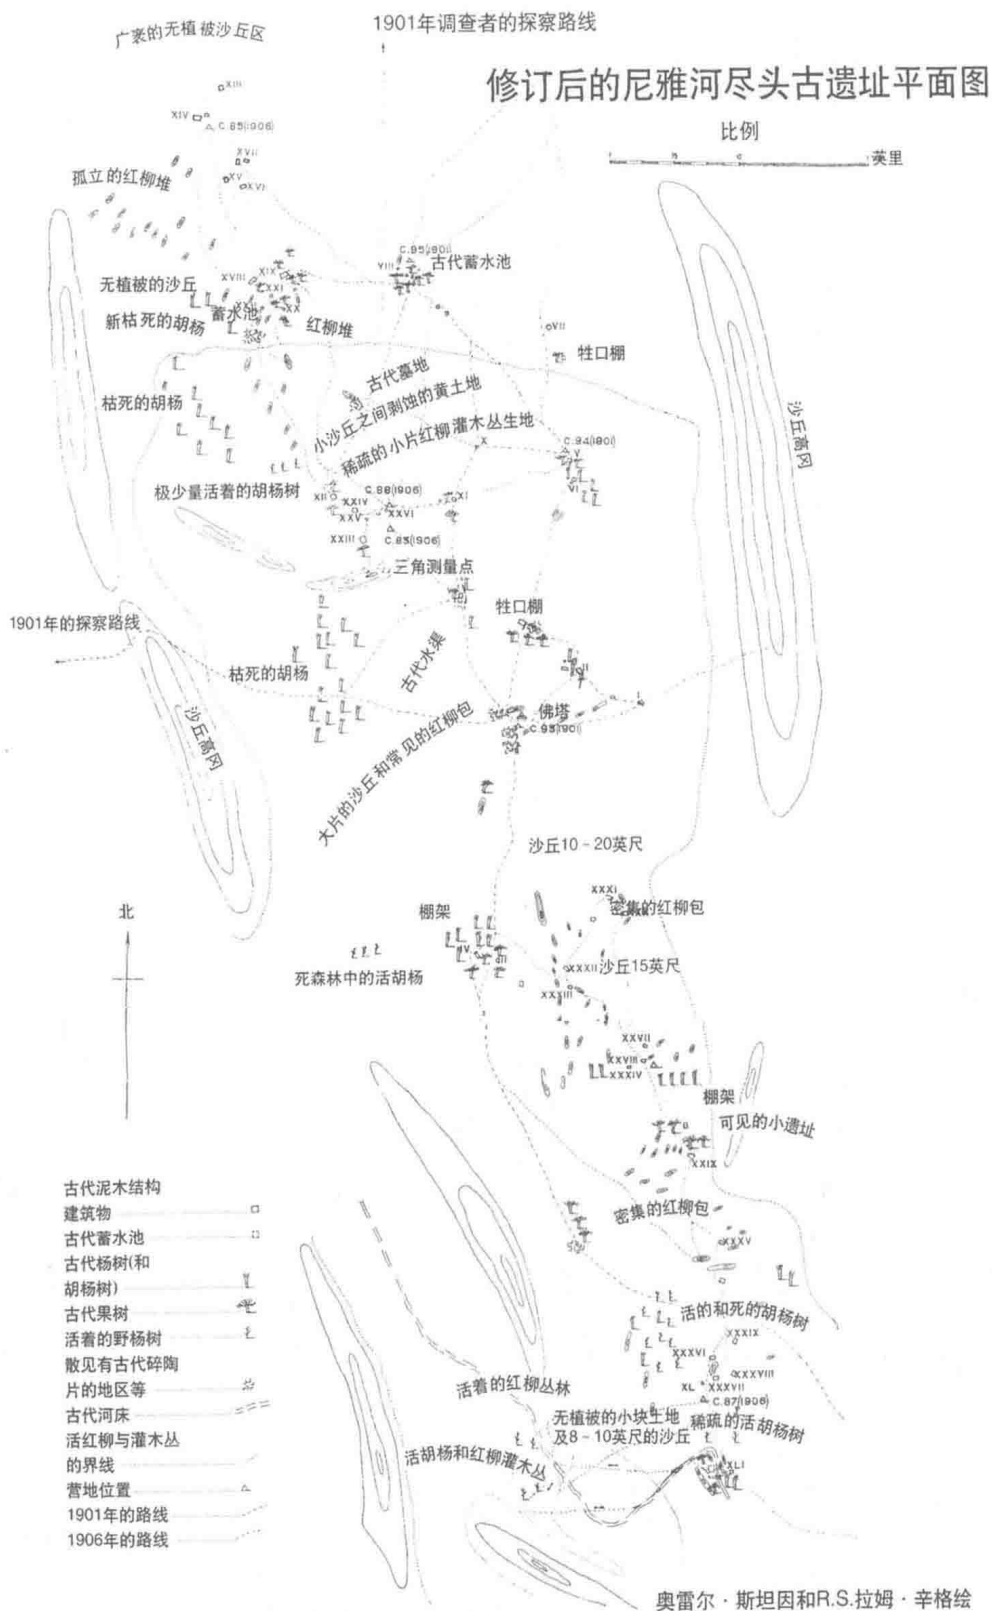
1901年调查者的探察路线

广袤的无植被沙丘区

修订后的尼雅河尽头古遗址平面图

比例

英里

XIII
XIV
C.85(1906)
XVII
XV
XVI

孤立的红柳堆

C.95(1901)
VIII
古代蓄水池

无植被的沙丘
XVIII
XIX
XXI
XX
新枯死的胡杨
蓄水池
红柳堆

VII
牲口棚

古代墓地

枯死的胡杨

小沙丘之间剥蚀的黄土地

稀疏的小片红柳灌木丛生地

X
C.94(1901)
V
VI

沙丘高冈

极少量活着的胡杨树
XII
C.88(1906)
XXIV
XI
XXV
XXVI
XXIII
C.85(1906)

三角测量点

1901年的探察路线

牲口棚

枯死的胡杨

古代水渠

佛塔
C.93(1901)

沙丘高冈

大片的沙丘和常见的红柳包

沙丘10－20英尺

北

XXXI
密集的红柳包

棚架

IV
XXXII
沙丘15英尺
XXXIII

死森林中的活胡杨

XXVII
XXVIII
XXXIV

棚架

可见的小遗址

XXIX

古代泥木结构建筑物
古代蓄水池
古代杨树(和胡杨树)
古代果树
活着的野杨树
散见有古代碎陶片的地区等
古代河床
活红柳与灌木丛的界线
营地位置
1901年的路线
1906年的路线

密集的红柳包

XXXV

活的和死的胡杨树

XXXIX
XXXVI
XXXVIII
XL
XXXVII
C.87(1906)

活着的红柳丛林

无植被的小块土地及8－10英尺的沙丘

稀疏的活胡杨树

活胡杨和红柳灌木丛

XLI

奥雷尔·斯坦因和R.S.拉姆·辛格绘